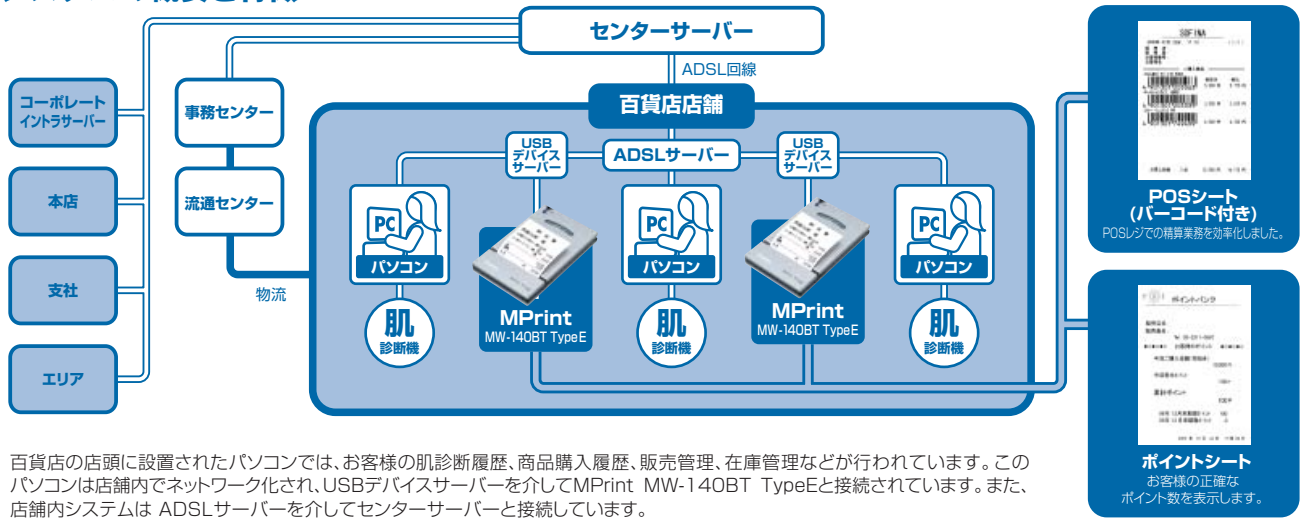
センターサーバー

ADSL回線

コーポレート イントラサーバー

本店

支社

エリア

事務センター

流通センター

物流

百貨店店舗

USB デバイス サーバー

ADSLサーバー

USB デバイス サーバー

PC パソコン

肌 診断機

MPrint MW-140BT TypeE

PC パソコン

肌 診断機

MPrint MW-140BT TypeE

PC パソコン

肌 診断機

SOFINA

POSシート (バーコード付き)
POSレジでの精算業務を効率化しました。

ポイントバンク

ポイントシート
お客様の正確な ポイント数を表示します。

百貨店の店頭に設置されたパソコンでは、お客様の肌診断履歴、商品購入履歴、販売管理、在庫管理などが行われています。このパソコンは店舗内でネットワーク化され、USBデバイスサーバーを介してMPrint MW-140BT TypeEと接続されています。また、店舗内システムは ADSLサーバーを介してセンターサーバーと接続しています。